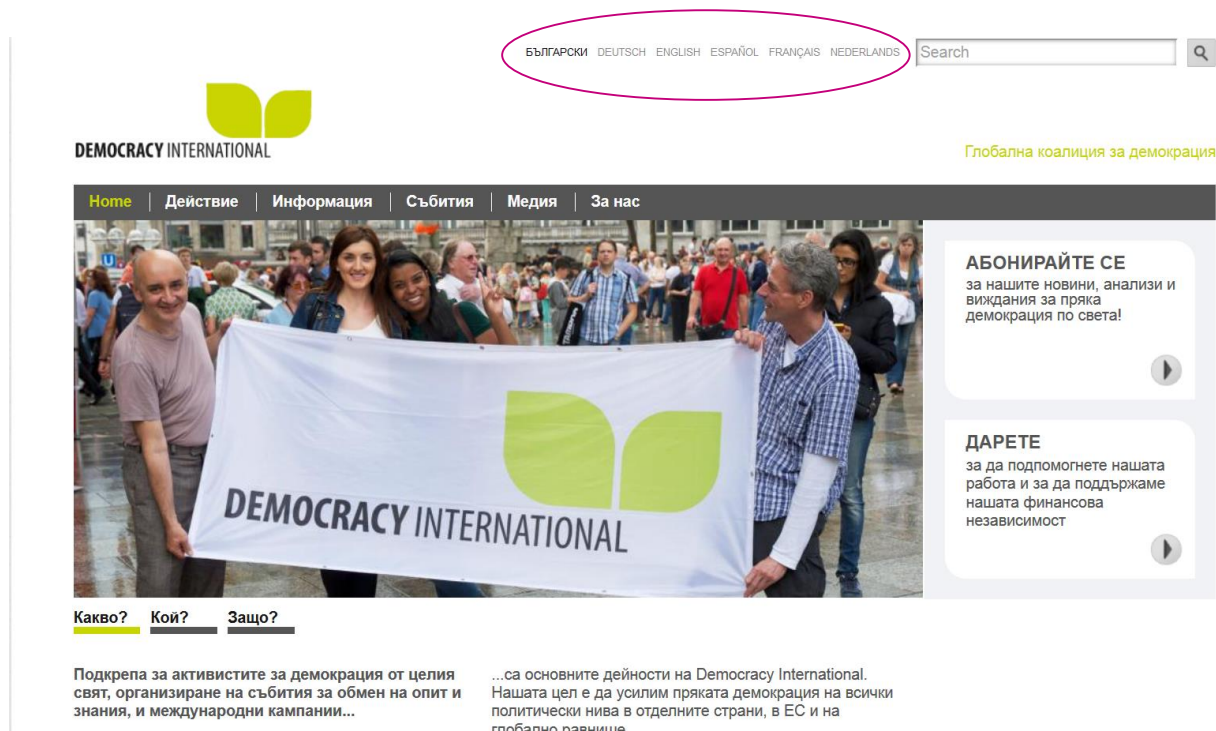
БЪЛГАРСКИ DEUTSCH ENGLISH ESPAÑOL FRANÇAIS NEDERLANDS

Search

DEMOCRACY INTERNATIONAL

Глобална коалиция за демокрация

Home | Действие | Информация | Събития | Медия | За нас

DEMOCRACY INTERNATIONAL

АБОНИРАЙТЕ СЕ
за нашите новини, анализи и виждания за пряка демокрация по света!

ДАРЕТЕ
за да подпомогнете нашата работа и за да поддържаме нашата финансова независимост

Какво? Кой? Защо?

Подкрепа за активистите за демокрация от целия свят, организиране на събития за обмен на опит и знания, и международни кампании...

...са основните дейности на Democracy International. Нашата цел е да усилим пряката демокрация на всички политически нива в отделните страни, в ЕС и на глобално равнище.